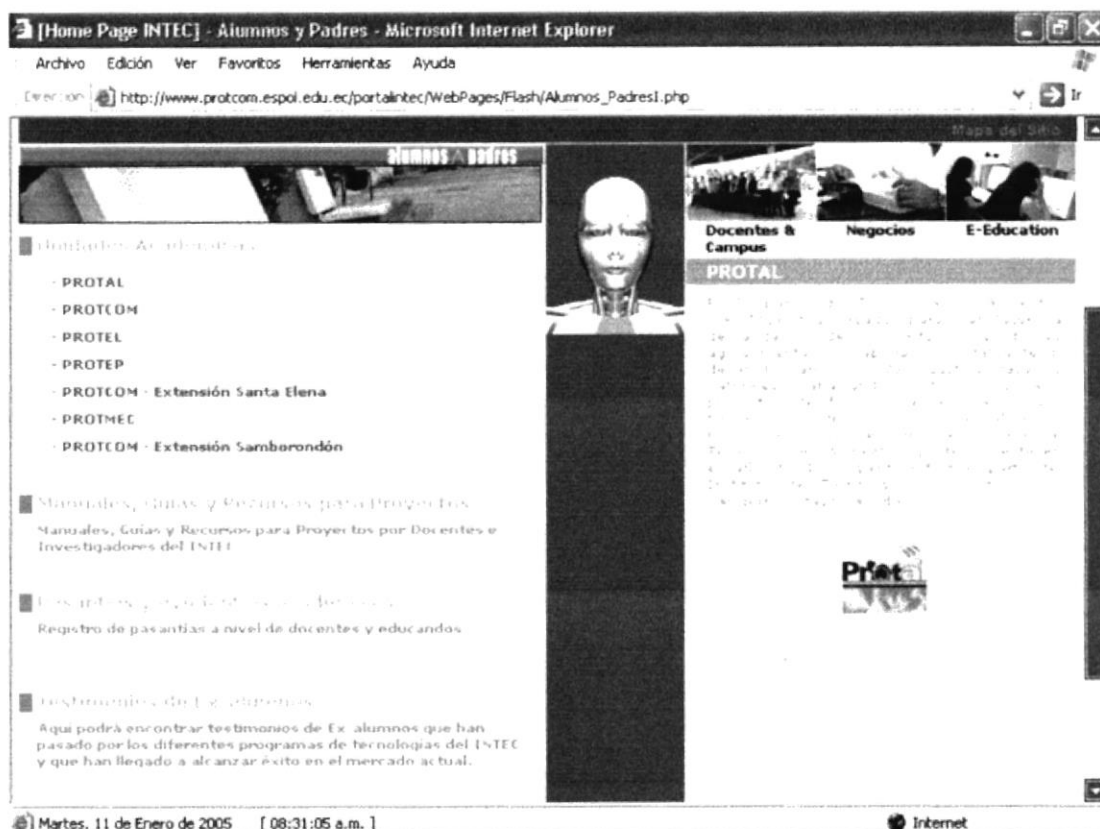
[Home Page INTEC] - Alumnos y Padres - Microsoft Internet Explorer

Archivo Edición Ver Favoritos Herramientas Ayuda

Dirección http://www.protcom.espol.edu.ec/portalintec/WebPages/Flash/Alumnos_PadresI.php

Ir

Mapa del Sitio

alumnos & padres

Unidades Académicas

- PROTAL
- PROTCOM
- PROTEL
- PROTEP
- PROTCOM - Extensión Santa Elena
- PROTMEC
- PROTCOM - Extensión Samborondón

Manuales, Guías y Recursos para Proyectos

Manuales, Guías y Recursos para Proyectos por Docentes e Investigadores del INTEC

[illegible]

Registro de pasantías a nivel de docentes y educandos

Testimonios de Ex-alumnos

Aquí podrá encontrar testimonios de Ex-alumnos que han pasado por los diferentes programas de tecnologías del INTEC y que han llegado a alcanzar éxito en el mercado actual.

Docentes & Campus

Negocios

E-Education

PROTAL

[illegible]

Protal

Martes, 11 de Enero de 2005 [ 08:31:05 a.m. ]

Internet